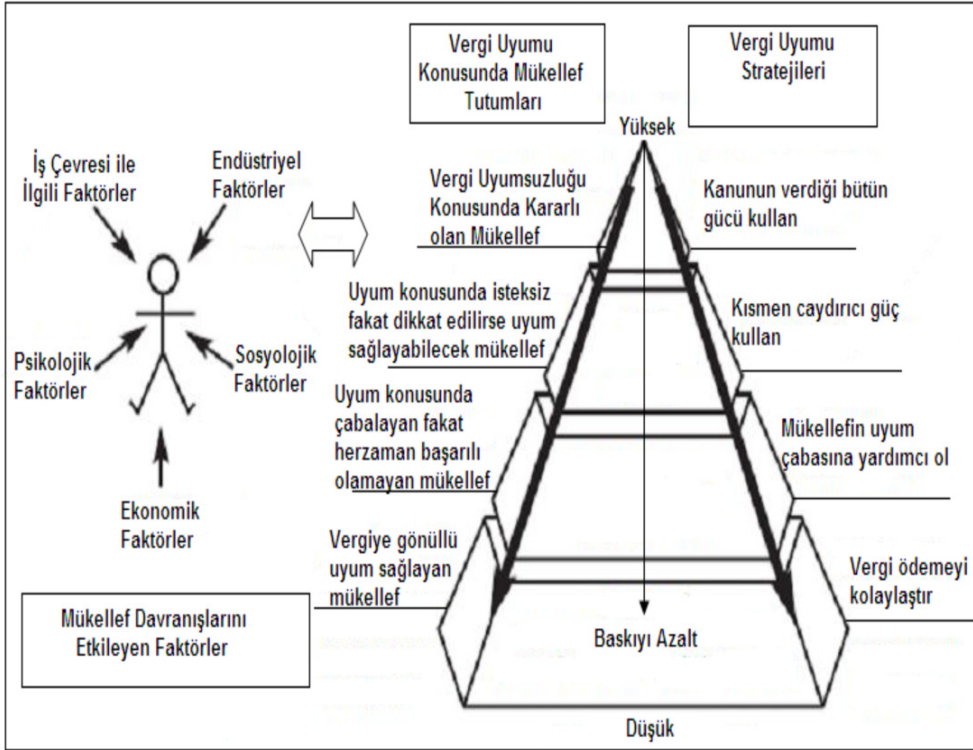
Vergi Uyumu Konusunda Mükellef Tutumları

Vergi Uyumu Stratejileri

Yüksek

İş Çevresi ile İlgili Faktörler

Endüstriyel Faktörler

Psikolojik Faktörler

Sosyolojik Faktörler

Ekonomik Faktörler

Mükellef Davranışlarını Etkileyen Faktörler

Vergi Uyumsuzluğu Konusunda Kararlı olan Mükellef

Kanunun verdiği bütün gücü kullan

Uyum konusunda isteksiz fakat dikkat edilirse uyum sağlayabilecek mükellef

Kısmen caydırıcı güç kullan

Uyum konusunda çabalayan fakat herzaman başarılı olamayan mükellef

Mükellefin uyum çabasına yardımcı ol

Vergiye gönüllü uyum sağlayan mükellef

Vergi ödemeyi kolaylaştır

Baskıyı Azalt

Düşük